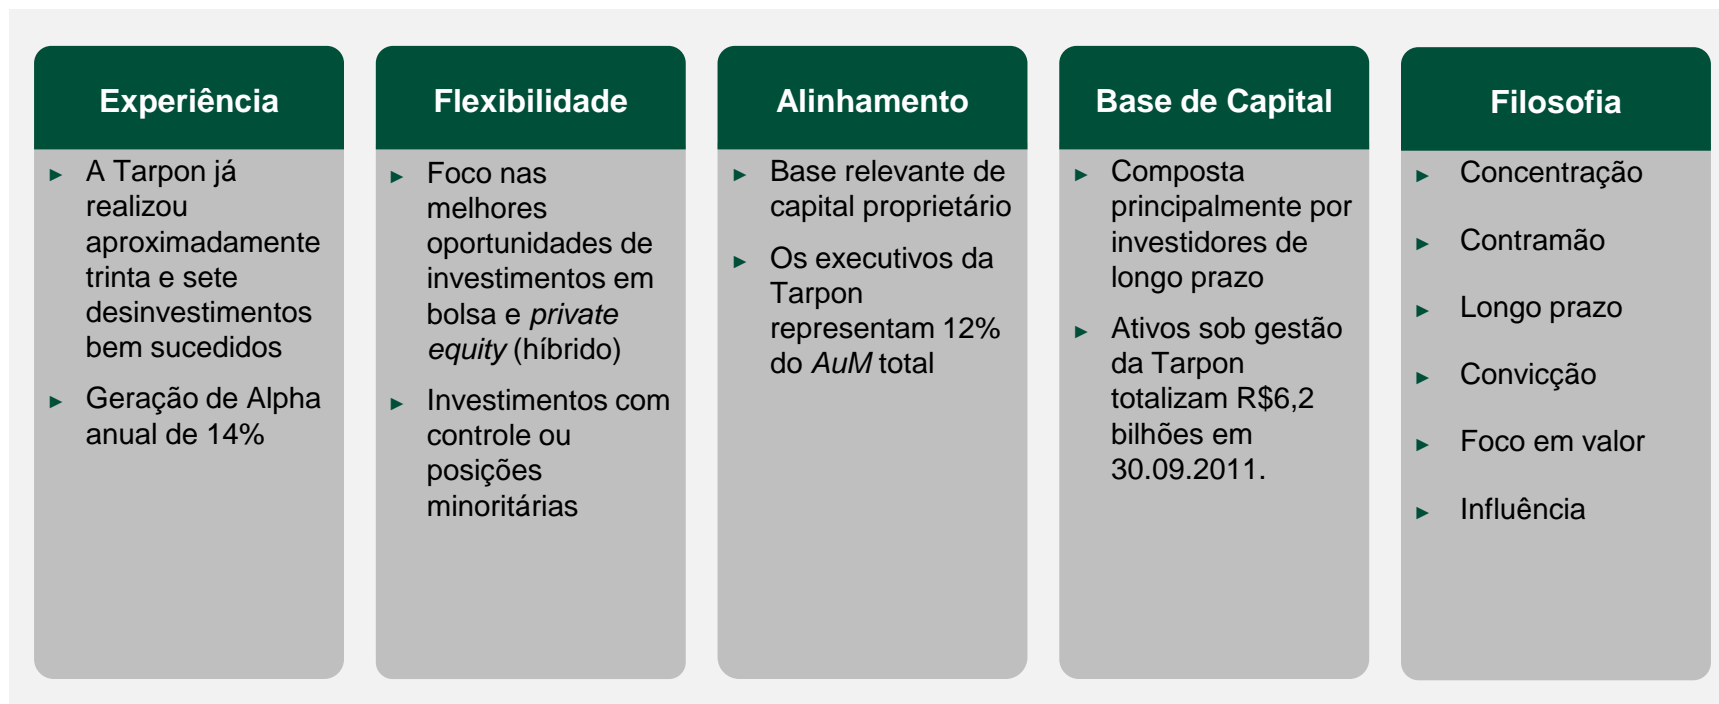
Experiência

► A Tarpon já realizou aproximadamente trinta e sete desinvestimentos bem sucedidos

► Geração de Alpha anual de 14%

Flexibilidade

► Foco nas melhores oportunidades de investimentos em bolsa e *private equity* (híbrido)

► Investimentos com controle ou posições minoritárias

Alinhamento

► Base relevante de capital proprietário

► Os executivos da Tarpon representam 12% do *AuM* total

Base de Capital

► Composta principalmente por investidores de longo prazo

► Ativos sob gestão da Tarpon totalizam R$6,2 bilhões em 30.09.2011.

Filosofia

► Concentração

► Contramão

► Longo prazo

► Convicção

► Foco em valor

► Influência